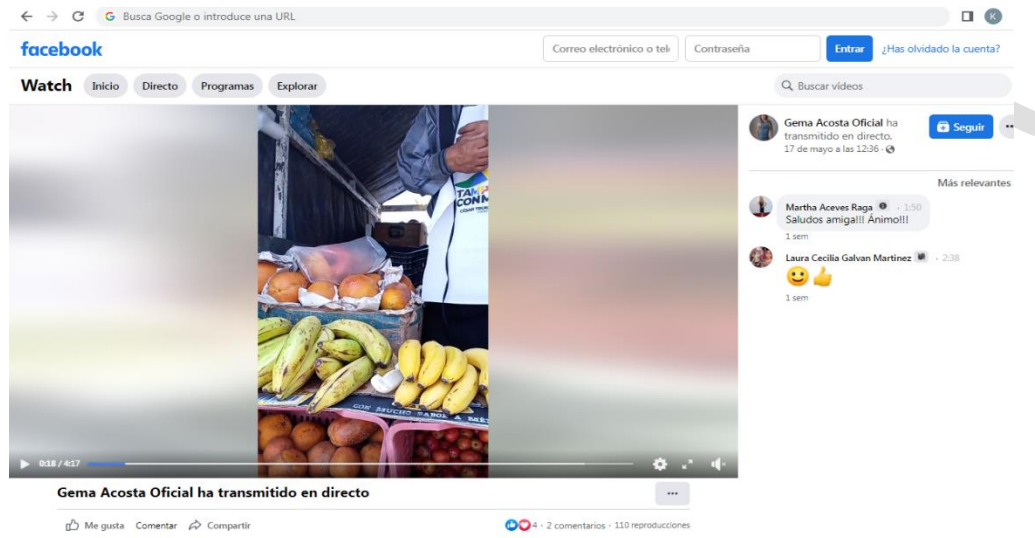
Busca Google o introduce una URL

facebook

Correo electrónico o telé

Contraseña

Entrar

¿Has olvidado la cuenta?

Watch Inicio Directo Programas Explorar

Buscar vídeos

Gema Acosta Oficial ha transmitido en directo.
17 de mayo a las 12:36 ·

Seguir

Más relevantes

Martha Aceves Raga · 1:50
Saludos amiga!!! Ánimo!!!
1 sem

Laura Cecilia Galvan Martinez · 2:38
😀👍
1 sem

0:18 / 4:17

Gema Acosta Oficial ha transmitido en directo

Me gusta Comentar Compartir

4 · 2 comentarios · 110 reproducciones